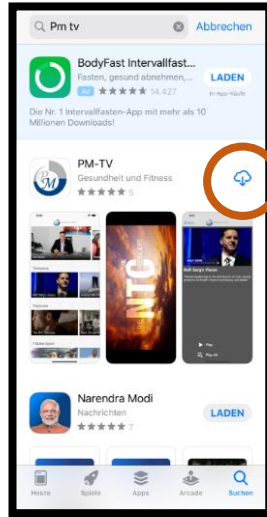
Pm tv

Abbrechen

BodyFast Intervallfasten

Fasten, gesund abnehmen,...

Ad

★★★★★ 14.427

LADEN

In-App-Käufe

Die Nr. 1 Intervallfasten-App mit mehr als 10 Millionen Downloads!

PM-TV

Gesundheit und Fitness

★★★★★ 5

NTC

Rolf Sorg's Vision

Narendra Modi

Nachrichten

★★★★★ 7

LADEN

Heute

Spiele

Apps

Arcade

Suchen